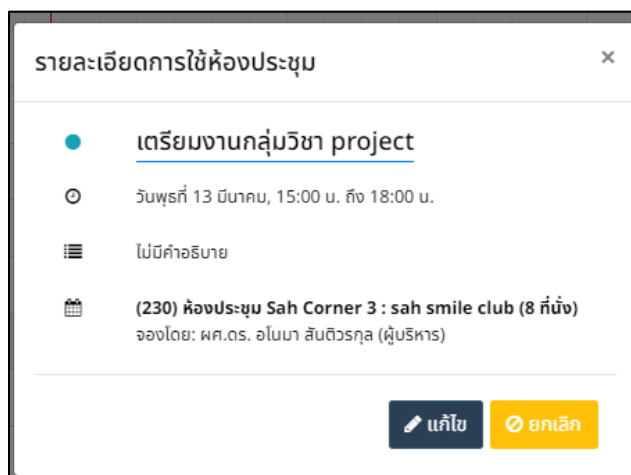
รายละเอียดการใช้ห้องประชุม

×

เตรียมงานกลุ่มวิชา project

วันพุธที่ 13 มีนาคม, 15:00 น. ถึง 18:00 น.

ไม่มีคำอธิบาย

(230) ห้องประชุม Sah Corner 3 : sah smile club (8 ที่นั่ง)
จองโดย: ผศ.ดร. อโนมา สันติวรกุล (ผู้บริหาร)

แก้ไข

ยกเลิก